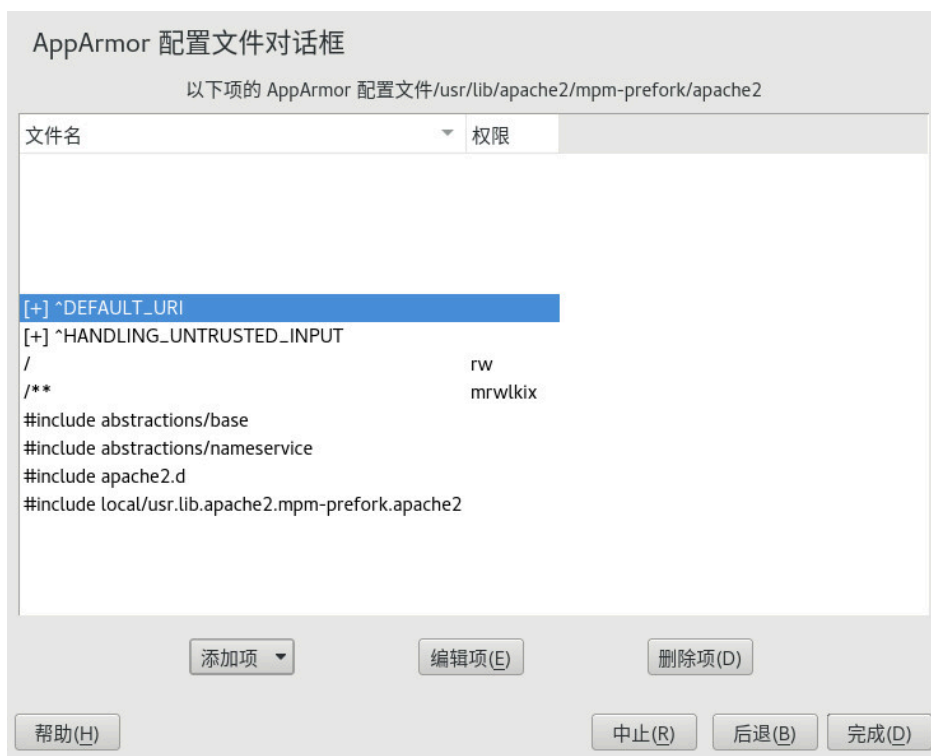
AppArmor 配置文件对话框

以下项的 AppArmor 配置文件/usr/lib/apache2/mpm-prefork/apache2

| 文件名 | 权限 |
|---|---|
| [+] ^DEFAULT_URI | |
| [+] ^HANDLING_UNTRUSTED_INPUT | |
| / | rw |
| /** | mrwlkix |
| #include abstractions/base | |
| #include abstractions/nameservice | |
| #include apache2.d | |
| #include local/usr.lib.apache2.mpm-prefork.apache2 | |

添加项 ▾

编辑项(E)

删除项(D)

帮助(H)

中止(R)

后退(B)

完成(D)